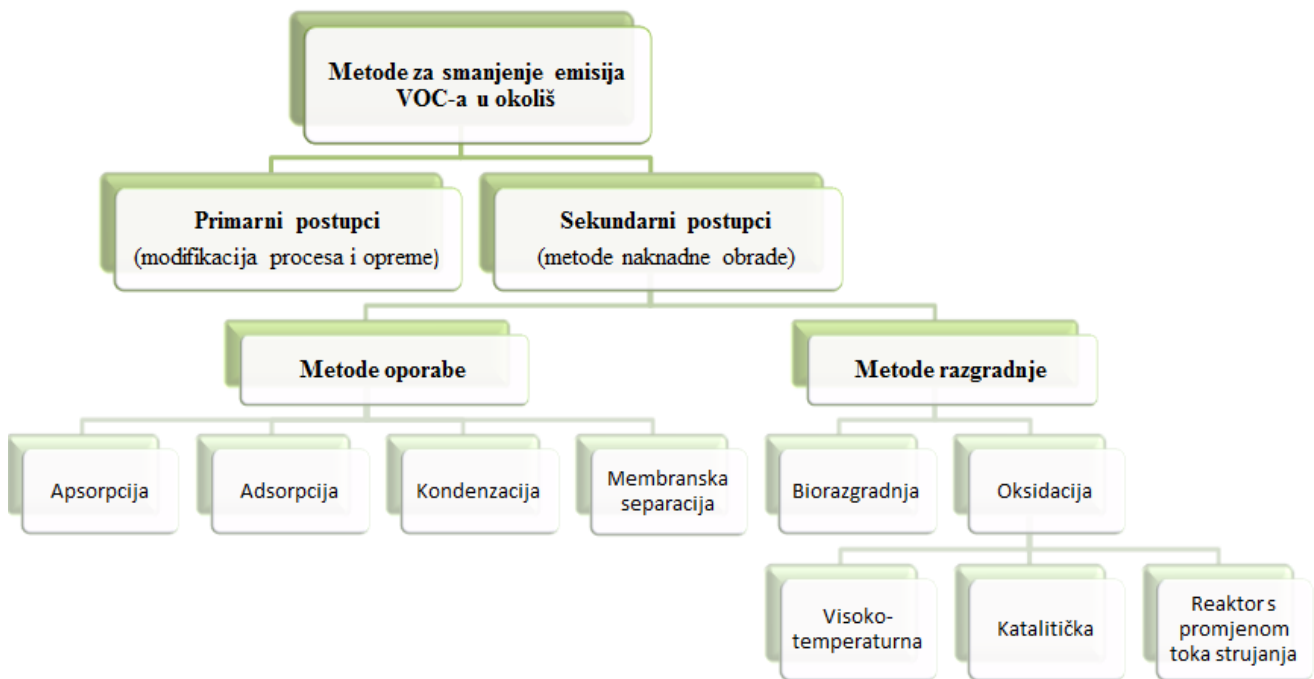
Metode za smanjenje emisija VOC-a u okoliš

Primarni postupci
(modifikacija procesa i opreme)

Sekundarni postupci
(metode naknadne obrade)

Metode oporabe

Metode razgradnje

Apsorpcija

Adsorpcija

Kondenzacija

Membranska separacija

Biorazgradnja

Oksidacija

Visoko-temperaturna

Katalitička

Reaktor s promjenom toka strujanja